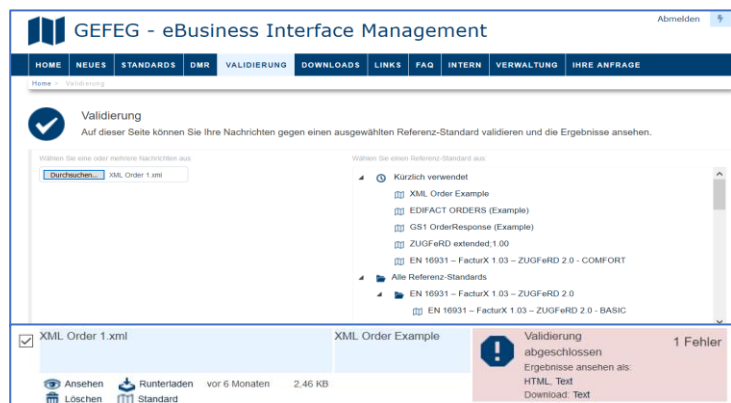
GEFEG - eBusiness Interface Management

Abmelden

HOME NEUES STANDARDS DMR VALIDIERUNG DOWNLOADS LINKS FAQ INTERN VERWALTUNG IHRE ANFRAGE

Home > Validierung

Validierung

Auf dieser Seite können Sie Ihre Nachrichten gegen einen ausgewählten Referenz-Standard validieren und die Ergebnisse ansehen.

Wählen Sie eine oder mehrere Nachrichten aus

Durchsuchen... XML Order 1.xml

Wählen Sie einen Referenz-Standard aus

Kürzlich verwendet

XML Order Example

EDIFACT ORDERS (Example)

GS1 OrderResponse (Example)

ZUGFeRD extended;1.00

EN 16931 – FacturX 1.03 – ZUGFeRD 2.0 - COMFORT

Alle Referenz-Standards

EN 16931 – FacturX 1.03 – ZUGFeRD 2.0

EN 16931 – FacturX 1.03 – ZUGFeRD 2.0 - BASIC

XML Order 1.xml

XML Order Example

Validierung abgeschlossen

1 Fehler

Ergebnisse ansehen als: HTML, Text

Download: Text

Ansehen Runterladen vor 6 Monaten 2,46 KB

Löschen Standard